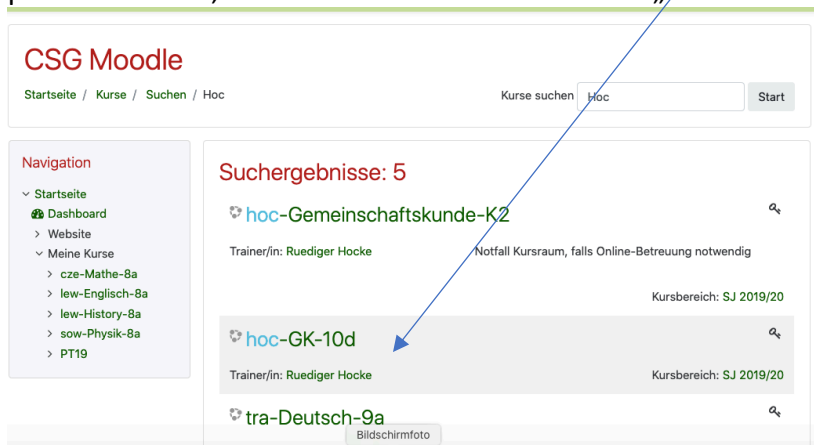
CSG Moodle

Startseite / Kurse / Suchen / Hoc

Kurse suchen Hoc Start

Navigation

Startseite
Dashboard
Website
Meine Kurse
cze-Mathe-8a
lew-Englisch-8a
lew-History-8a
sow-Physik-8a
PT19

Suchergebnisse: 5

hoc-Gemeinschaftskunde-K2

Trainer/in: Ruediger Hocke

Notfall Kursraum, falls Online-Betreuung notwendig

Kursbereich: SJ 2019/20

hoc-GK-10d

Trainer/in: Ruediger Hocke

Kursbereich: SJ 2019/20

tra-Deutsch-9a

Bildschirmfoto